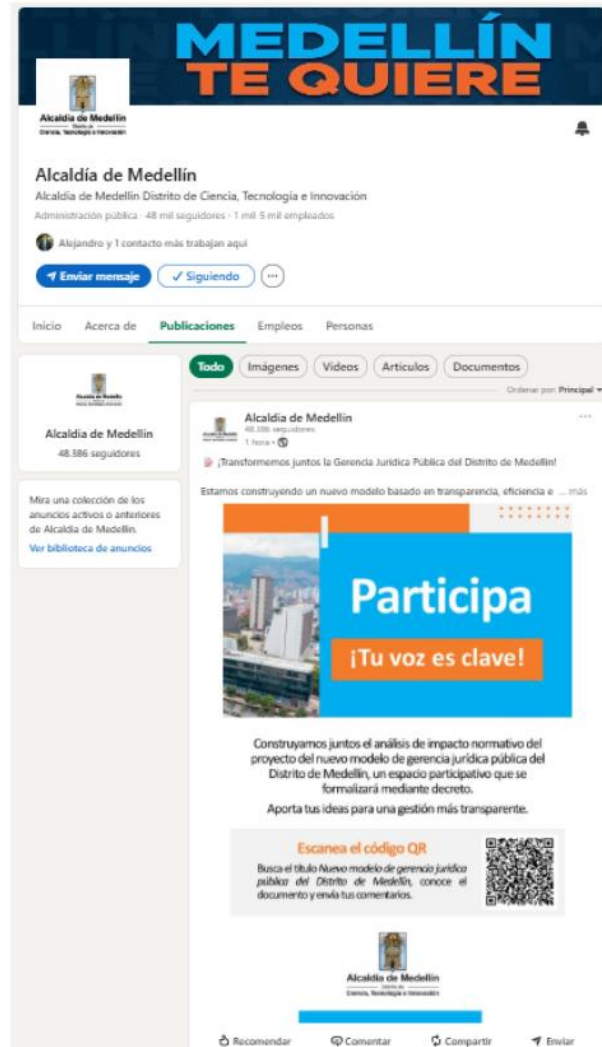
MEDELLÍN TE QUIERE

Alcaldía de Medellín
Distrito de Ciencia, Tecnología e Innovación

Alcaldía de Medellín
Alcaldía de Medellín Distrito de Ciencia, Tecnología e Innovación
Administración pública · 48 mil seguidores · 1 mil-5 mil empleados

Alejandro y 1 contacto más trabajan aquí

Enviar mensaje
✓ Siguiendo
···

Inicio
Acerca de
Publicaciones
Empleos
Personas

Alcaldía de Medellín
Alcaldía de Medellín
48.386 seguidores

Mira una colección de los anuncios activos o anteriores de Alcaldía de Medellín.
Ver biblioteca de anuncios

Todo
Imágenes
Videos
Artículos
Documentos

Ordenar por: Principal

Alcaldía de Medellín
48.386 seguidores
1 hora ·

¡Transformemos juntos la Gerencia Jurídica Pública del Distrito de Medellín!

Estamos construyendo un nuevo modelo basado en transparencia, eficiencia e ... más

Participa
¡Tu voz es clave!

Construyamos juntos el análisis de impacto normativo del proyecto del nuevo modelo de gerencia jurídica pública del Distrito de Medellín, un espacio participativo que se formalizará mediante decreto.

Aporta tus ideas para una gestión más transparente.

Escanea el código QR
Busca el título Nuevo modelo de gerencia jurídica pública del Distrito de Medellín, conoce el documento y envía tus comentarios.

Alcaldía de Medellín
Distrito de Ciencia, Tecnología e Innovación

Recomendar
Comentar
Compartir
Enviar